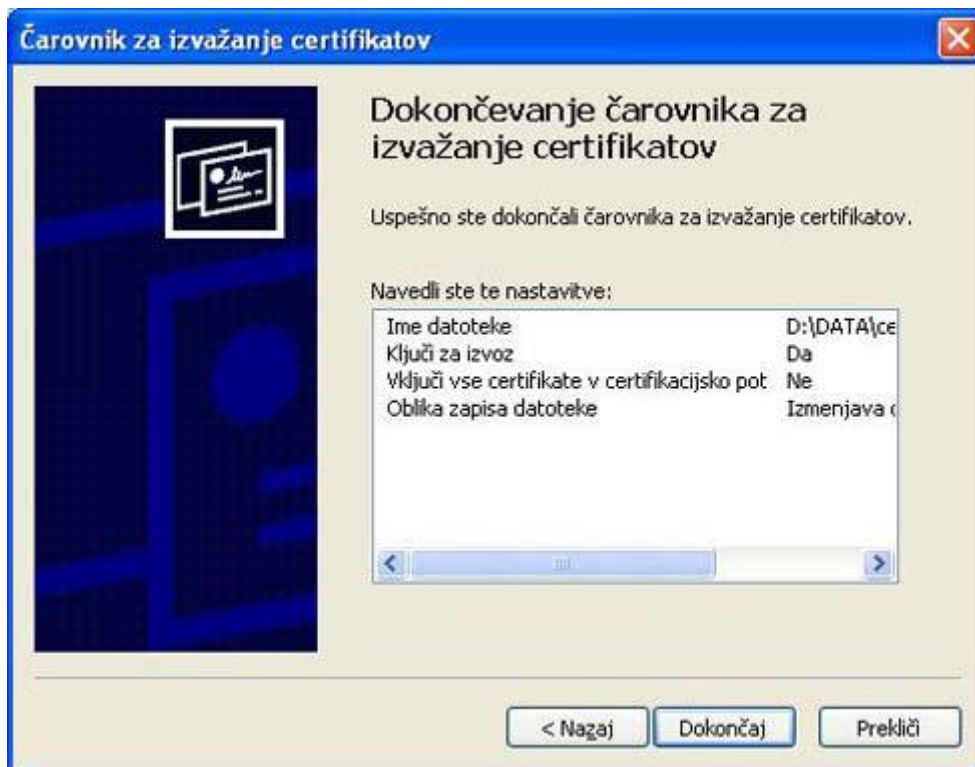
Čarovnik za izvažanje certifikatov

Dokončevanje čarovnika za izvažanje certifikatov

Uspešno ste dokončali čarovnika za izvažanje certifikatov.

Navedli ste te nastavitve:

| | |
|---|---|
| Ime datoteke | D:\DATA\ce |
| Ključi za izvoz | Da |
| Vključi vse certifikate v certifikacijsko pot | Ne |
| Oblika zapisa datoteke | Izmenjava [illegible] |

< Nazaj
Dokončaj
Prekliči